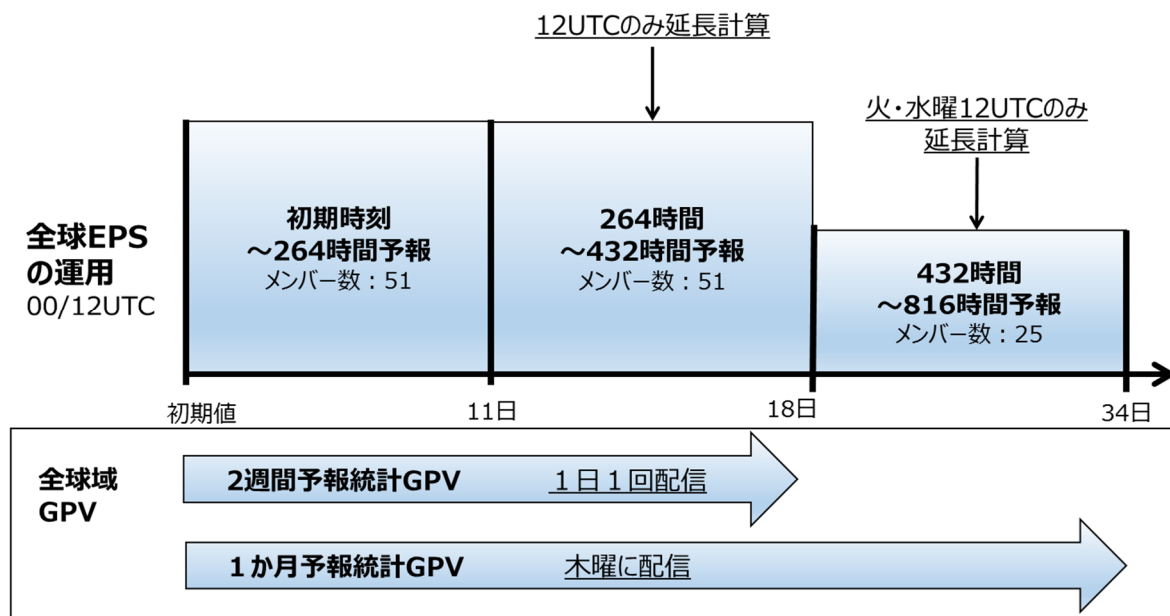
12UTCのみ延長計算

火・水曜12UTCのみ延長計算

全球EPSの運用
00/12UTC

初期時刻
～264時間予報
メンバー数：51

264時間
～432時間予報
メンバー数：51

432時間
～816時間予報
メンバー数：25

初期値
11日
18日
34日

全球域GPV

2週間予報統計GPV　１日１回配信

１か月予報統計GPV　木曜に配信